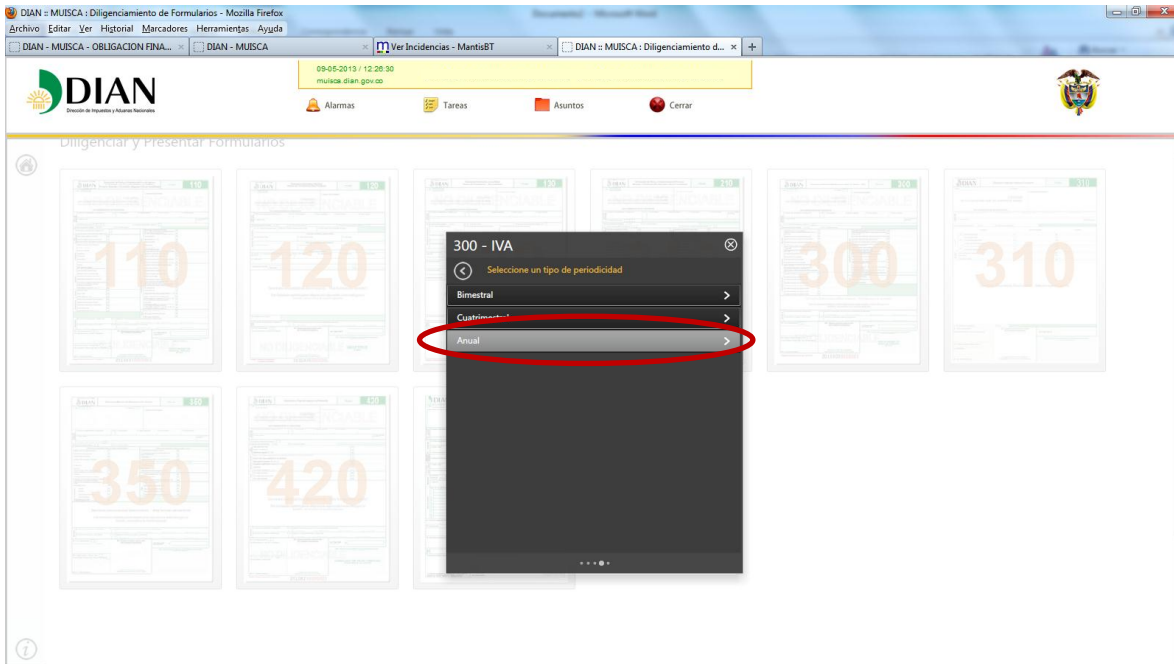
DIAN :: MUISCA : Diligenciamiento de Formularios - Mozilla Firefox
Archivo Editar Ver Historial Marcadores Herramientas Ayuda
DIAN - MUISCA - OBLIGACION FINA... × DIAN - MUISCA × Ver Incidencias - MantisBT × DIAN :: MUISCA : Diligenciamiento d... × +

DIAN
Dirección de Impuestos y Aduanas Nacionales

09-05-2013 / 12:26:30
muisca.dian.gov.co

Alarmas Tareas Asuntos Cerrar

Diligenciar y Presentar Formularios

110 120 130 220 300 310 350 420

300 - IVA
Seleccione un tipo de periodicidad
Bimestral
Cuatrimestral
Anual